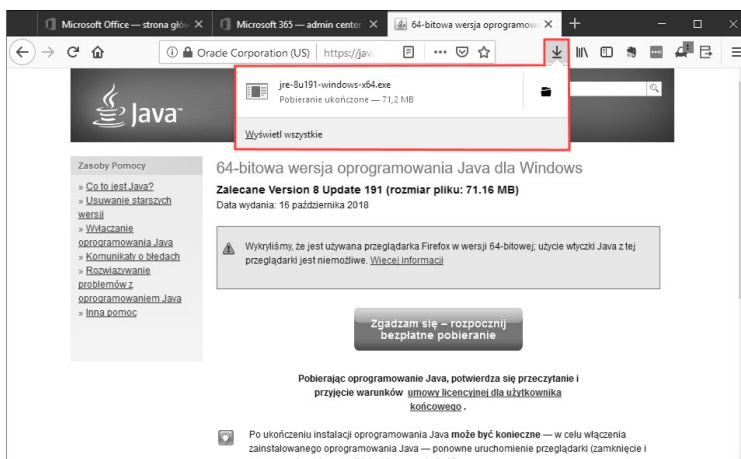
Microsoft Office — strona głó ×
Microsoft 365 — admin center ×
64-bitowa wersja oprogramow ×
+

Oracle Corporation (US) | https://jav

jre-8u191-windows-x64.exe
Pobieranie ukończone — 71,2 MB

Wyświetl wszystkie

Java

Zasoby Pomocy
» Co to jest Java?
» Usuwanie starszych wersji
» Włączanie oprogramowania Java
» Komunikaty o błędach
» Rozwiązywanie problemów z oprogramowaniem Java
» Inna pomoc

64-bitowa wersja oprogramowania Java dla Windows

Zalecane Version 8 Update 191 (rozmiar pliku: 71.16 MB)
Data wydania: 16 października 2018

Wykryliśmy, że jest używana przeglądarka Firefox w wersji 64-bitowej; użycie wtyczki Java z tej przeglądarki jest niemożliwe. Więcej informacji

Zgadzam się – rozpocznij bezpłatne pobieranie

Pobierając oprogramowanie Java, potwierdza się przeczytanie i przyjęcie warunków umowy licencyjnej dla użytkownika końcowego.

Po ukończeniu instalacji oprogramowania Java może być konieczne — w celu włączenia zainstalowanego oprogramowania Java — ponowne uruchomienie przeglądarki (zamknięcie i